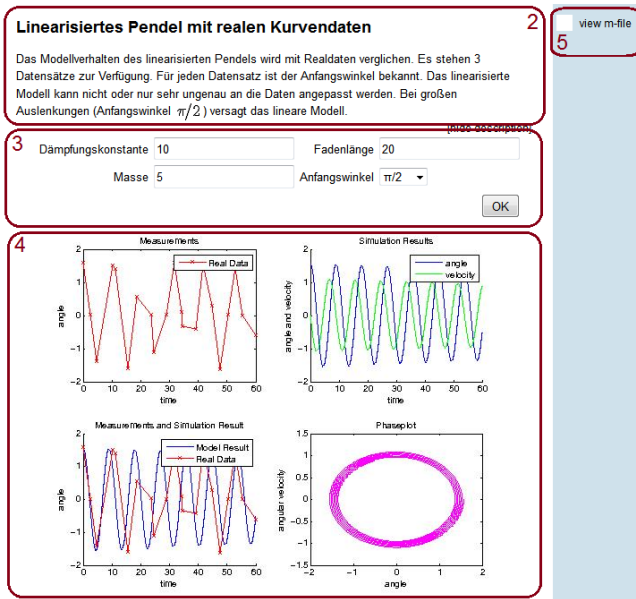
2

Linearisiertes Pendel mit realen Kurvendaten

Das Modellverhalten des linearisierten Pendels wird mit Realdaten verglichen. Es stehen 3 Datensätze zur Verfügung. Für jeden Datensatz ist der Anfangswinkel bekannt. Das linearisierte Modell kann nicht oder nur sehr ungenau an die Daten angepasst werden. Bei großen Auslenkungen (Anfangswinkel $\pi/2$) versagt das lineare Modell.

view m-file

5

[hide description]

3

Dämpfungskonstante 10

Fadenlänge 20

Masse 5

Anfangswinkel π/2

OK

4

Measurements

Real Data

angle

time

2 1 0 -1 -2

0 10 20 30 40 50 60

Simulation Results

angle

velocity

angle and velocity

time

2 1 0 -1 -2

0 10 20 30 40 50 60

Measurements and Simulation Result

Model Result

Real Data

angle

time

2 1 0 -1 -2

0 10 20 30 40 50 60

Phaseplot

angular velocity

angle

-2 -1 0 1 2